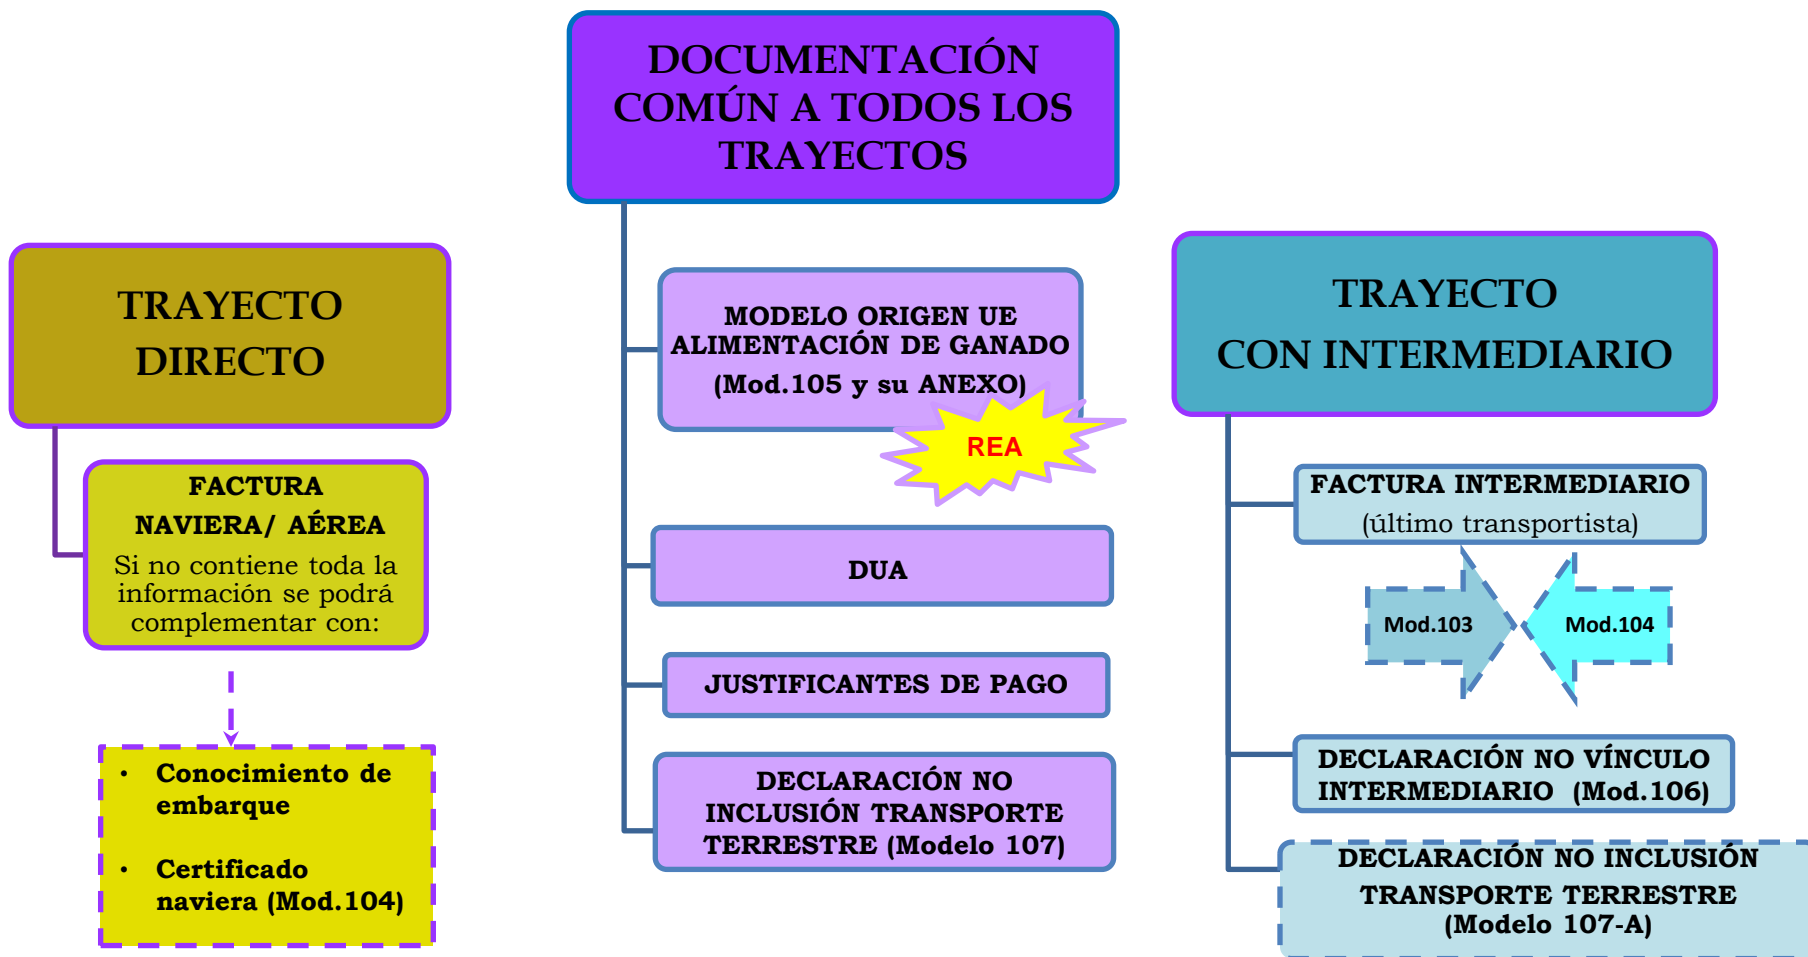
DOCUMENTACIÓN COMÚN A TODOS LOS TRAYECTOS

TRAYECTO DIRECTO

FACTURA NAVIERA/ AÉREA
Si no contiene toda la información se podrá complementar con:

• Conocimiento de embarque
• Certificado naviera (Mod.104)

MODELO ORIGEN UE ALIMENTACIÓN DE GANADO (Mod.105 y su ANEXO)

REA

DUA

JUSTIFICANTES DE PAGO

DECLARACIÓN NO INCLUSIÓN TRANSPORTE TERRESTRE (Modelo 107)

TRAYECTO CON INTERMEDIARIO

FACTURA INTERMEDIARIO
(último transportista)

Mod.103

Mod.104

DECLARACIÓN NO VÍNCULO INTERMEDIARIO (Mod.106)

DECLARACIÓN NO INCLUSIÓN TRANSPORTE TERRESTRE (Modelo 107-A)